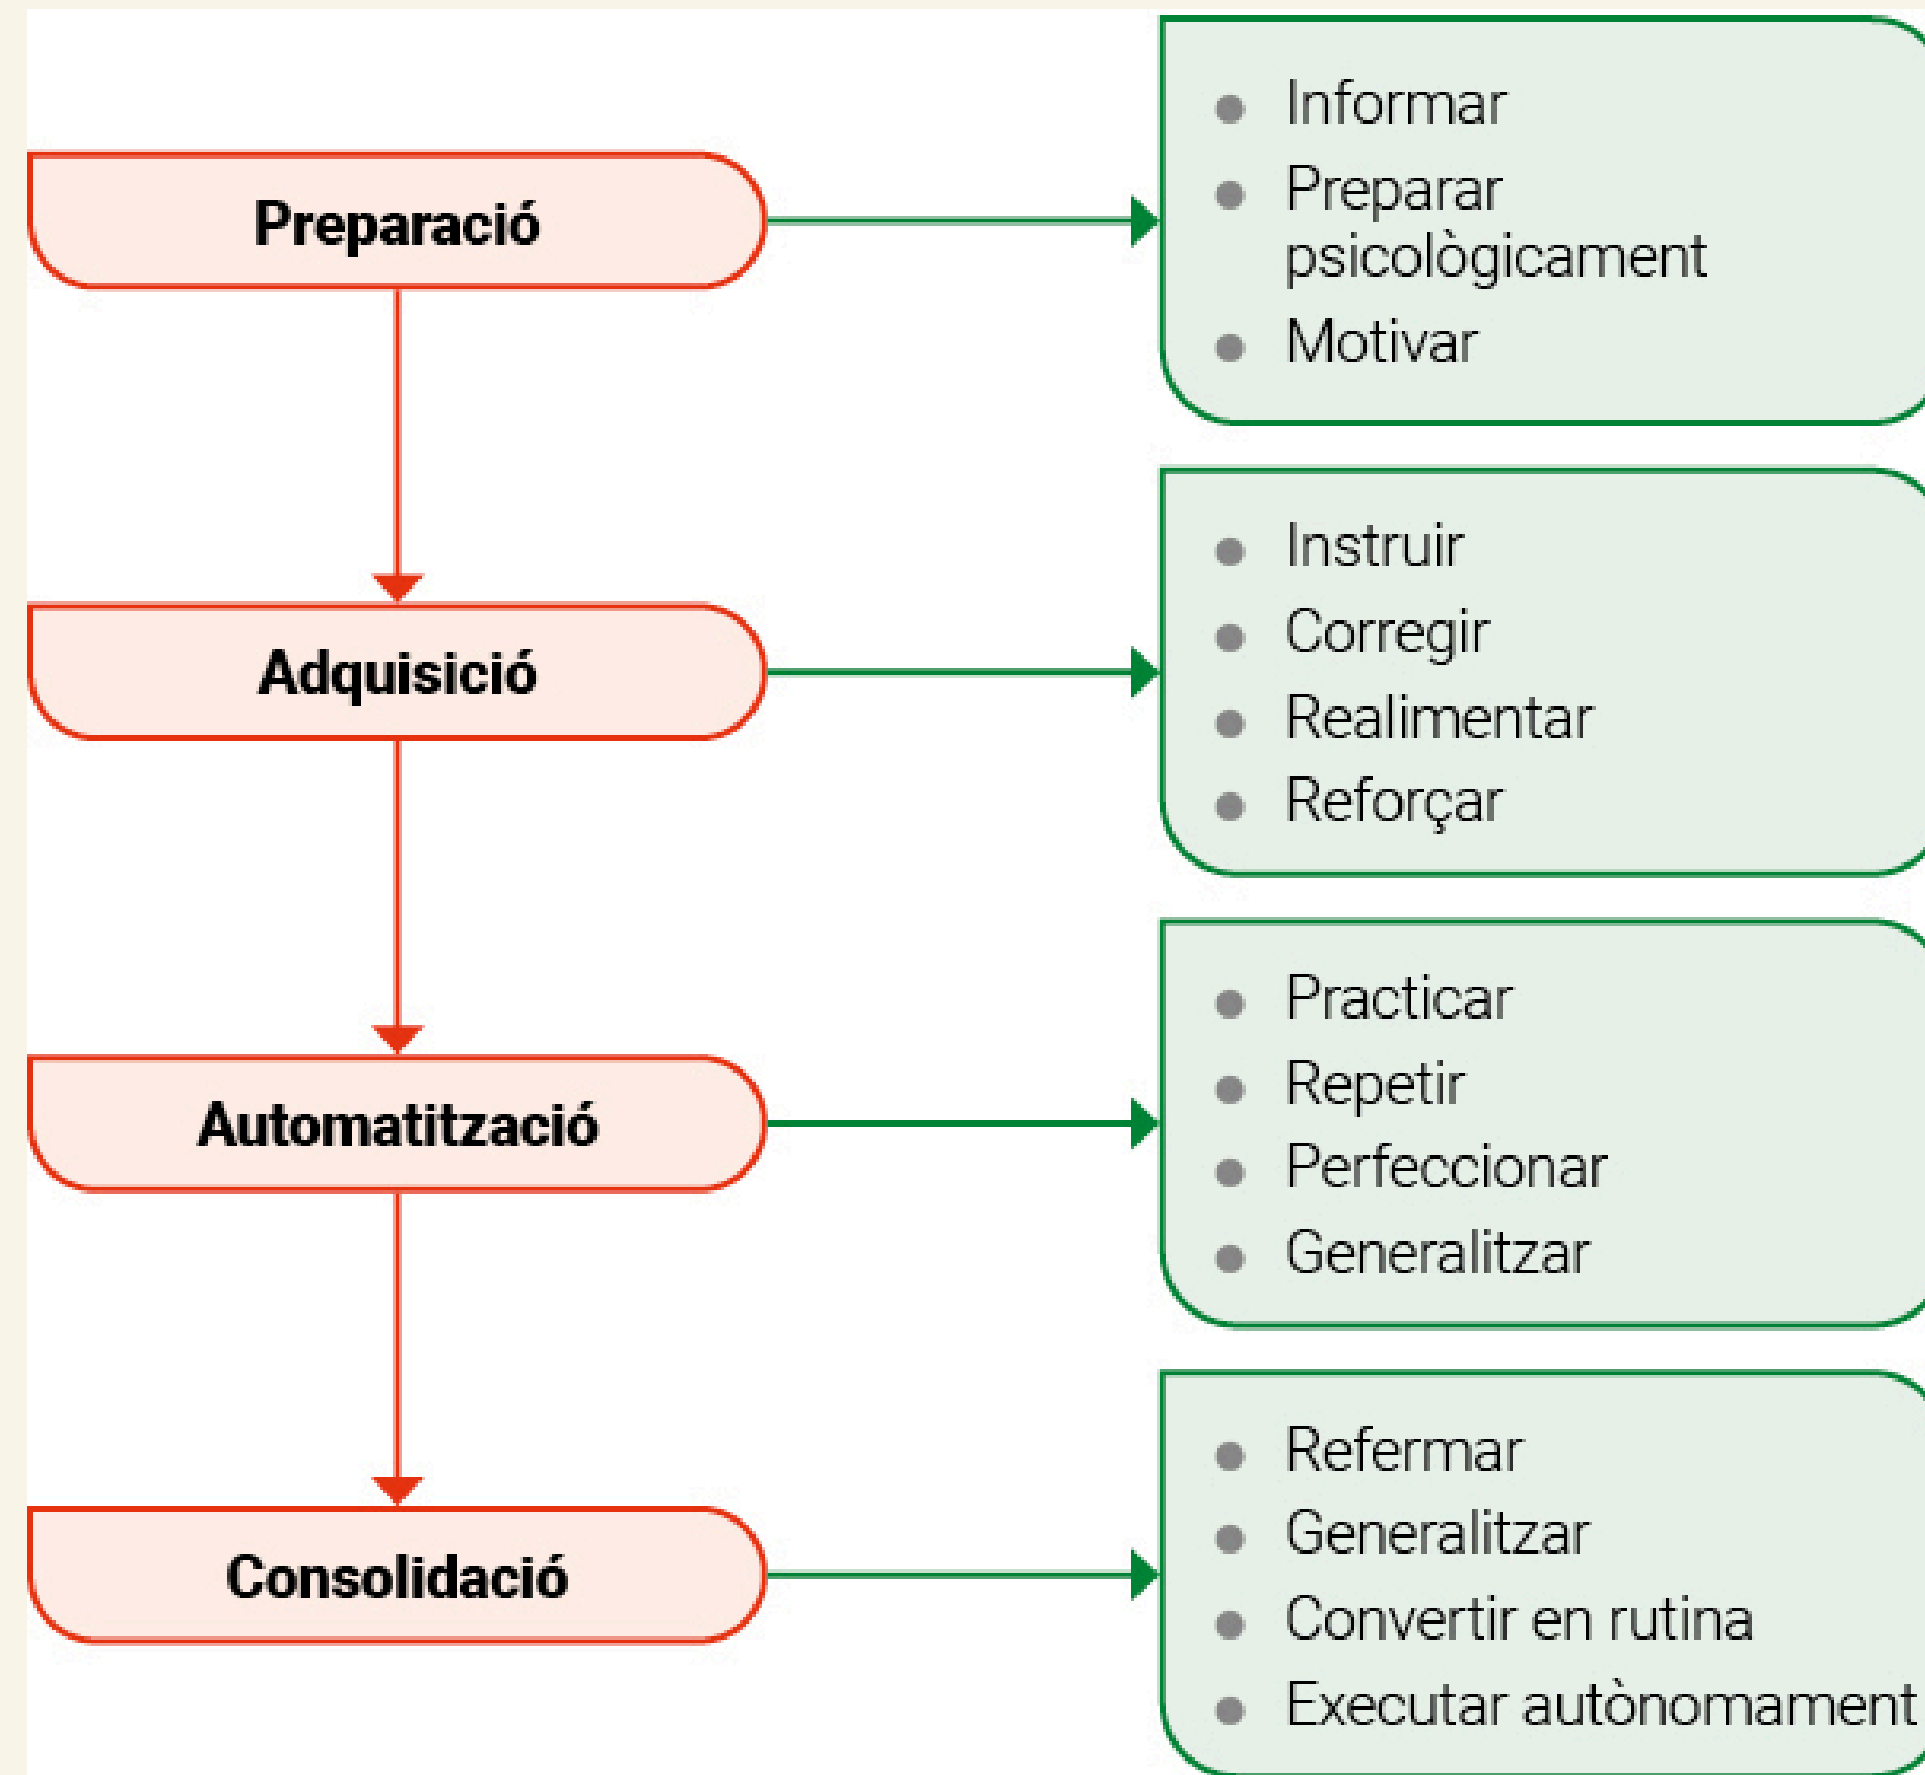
Preparació

- Informar
- Preparar psicològicament
- Motivar

Adquisició

- Instruir
- Corregir
- Realimentar
- Reforçar

Automatització

- Practicar
- Repetir
- Perfeccionar
- Generalitzar

Consolidació

- Refermar
- Generalitzar
- Convertir en rutina
- Executar autònomament